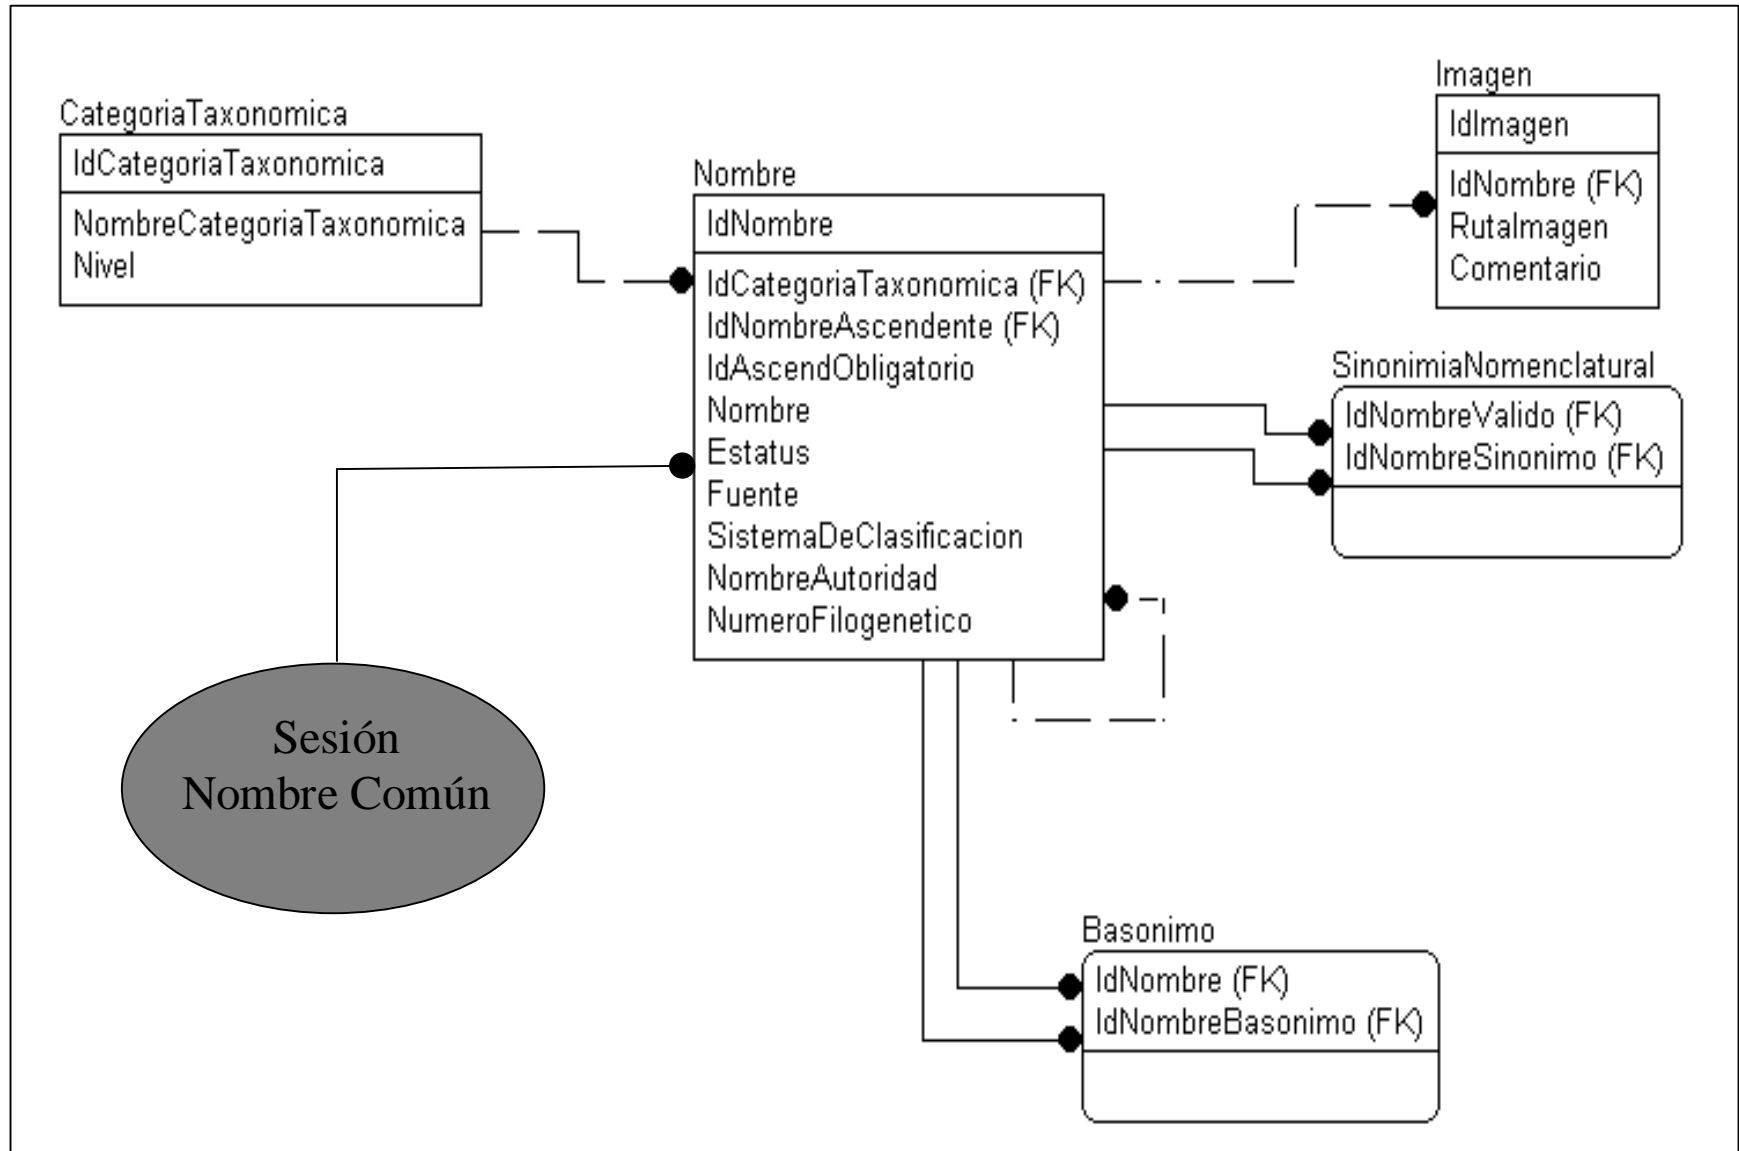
CategoriaTaxonomica
IdCategoriaTaxonomica
NombreCategoriaTaxonomica
Nivel

Nombre
IdNombre
IdCategoriaTaxonomica (FK)
IdNombreAscendente (FK)
IdAscendObligatorio
Nombre
Estatus
Fuente
SistemaDeClasificacion
NombreAutoridad
NumeroFilogenetico

Imagen
IdImagen
IdNombre (FK)
RutaImagen
Comentario

SinonimiaNomenclatural
IdNombreValido (FK)
IdNombreSinonimo (FK)

Sesión
Nombre Común

Basonimo
IdNombre (FK)
IdNombreBasonimo (FK)